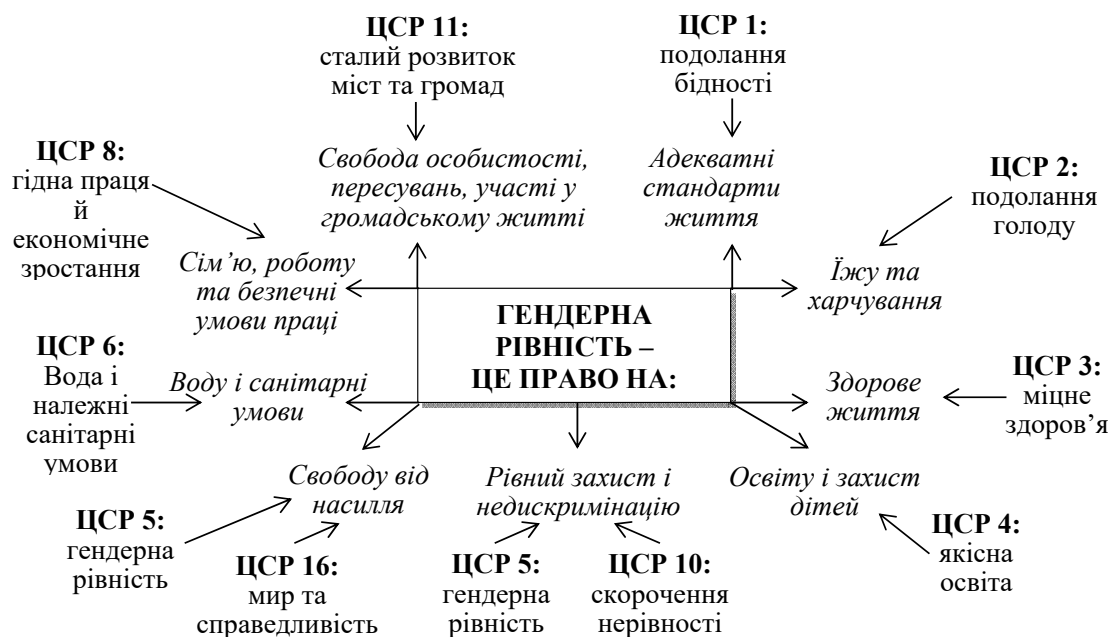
**ЦСР 11:** сталий розвиток міст та громад

**ЦСР 1:** подолання бідності

*Свобода особистості, пересувань, участі у громадському житті*

*Адекватні стандарти життя*

**ЦСР 8:** гідна праця й економічне зростання

**ЦСР 2:** подолання голоду

*Сім'ю, роботу та безпечні умови праці*

*Їжу та харчування*

**ГЕНДЕРНА РІВНІСТЬ – ЦЕ ПРАВО НА:**

**ЦСР 6:** Вода і належні санітарні умови

*Воду і санітарні умови*

*Здорове життя*

**ЦСР 3:** міцне здоров'я

*Свободу від насилля*

*Рівний захист і недискримінацію*

*Освіту і захист дітей*

**ЦСР 5:** гендерна рівність

**ЦСР 16:** мир та справедливість

**ЦСР 5:** гендерна рівність

**ЦСР 10:** скорочення нерівності

**ЦСР 4:** якісна освіта